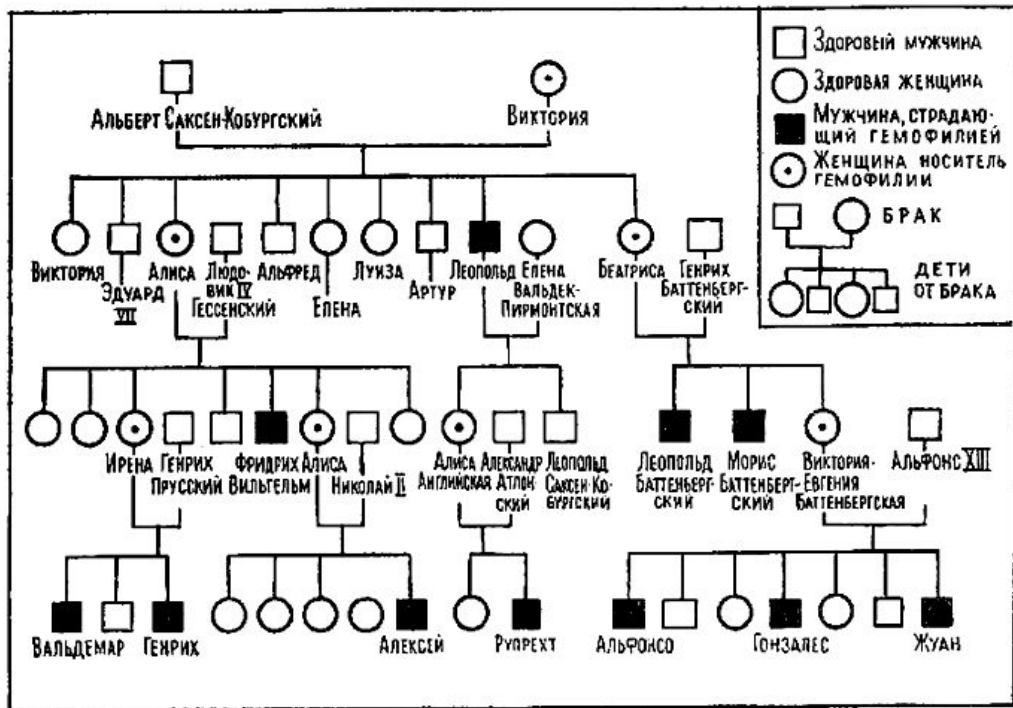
Здоровый мужчина
Здоровая женщина
Мужчина, страдающий гемофилией
Женщина носитель гемофилии
Брак
Дети от брака

Альберт Саксен-Кобургский
Виктория

Виктория
Эдуард VII
Алиса
Людовик IV Гессенский
Альфред
Елена
Луиза
Артур
Леопольд
Елена Вальдек-Пирмонтская
Беатриса
Генрих Баттенбергский

Ирена
Генрих Прусский
Фридрих Вильгельм
Алиса
Николай II
Алиса Английская
Александр Атлонский
Леопольд Саксен-Кобургский
Леопольд Баттенбергский
Морис Баттенбергский
Виктория-Евгения Баттенбергская
Альфонс XIII

Вальдемар
Генрих
Алексей
Руперехт
Альфонсо
Гонзалес
Жуан